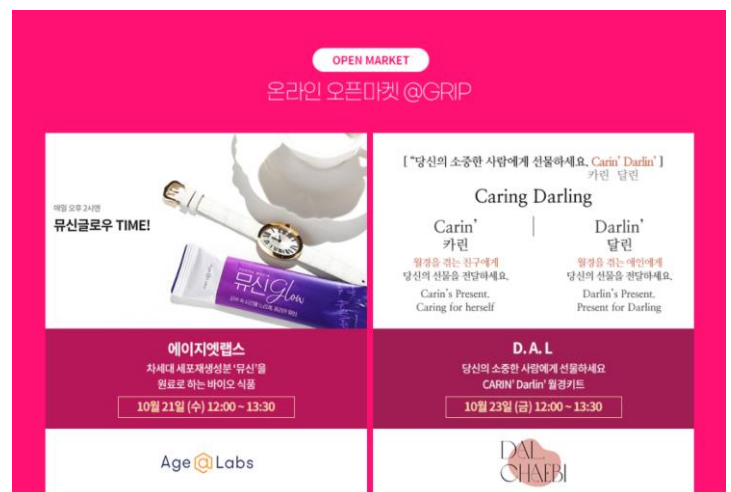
OPEN MARKET

온라인 오픈마켓 @GRIP

매일 오후 2시엔

뮤신글로우 TIME!

뮤신 Glow

에이지엣랩스

차세대 세포재생성분 '뮤신'을 원료로 하는 바이오 식품

10월 21일 (수) 12:00 ~ 13:30

Age@Labs

[ "당신의 소중한 사람에게 선물하세요. Carin' Darlin' ]

카린 달린

Caring Darling

Carin'

카린

월경을 겪는 친구에게

당신의 선물을 전달하세요.

Carin's Present,

Caring for herself

Darlin'

달린

월경을 겪는 애인에게

당신의 선물을 전달하세요.

Darlin's Present,

Present for Darling

D. A. L

당신의 소중한 사람에게 선물하세요

CARIN' Darlin' 월경키트

10월 23일 (금) 12:00 ~ 13:30

DAL CHAEBI